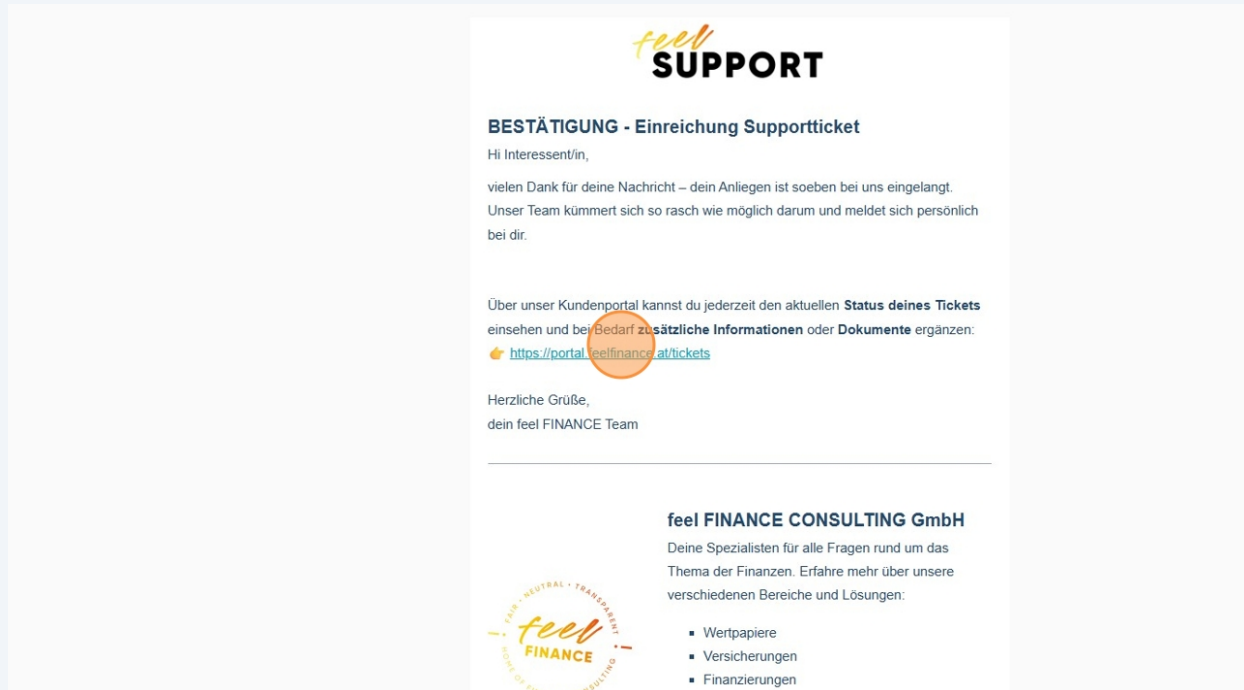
feel SUPPORT

BESTÄTIGUNG - Einreichung Supportticket

Hi Interessent/in,

vielen Dank für deine Nachricht – dein Anliegen ist soeben bei uns eingelangt. Unser Team kümmert sich so rasch wie möglich darum und meldet sich persönlich bei dir.

Über unser Kundenportal kannst du jederzeit den aktuellen **Status deines Tickets** einsehen und bei Bedarf **zusätzliche Informationen** oder **Dokumente** ergänzen:
👉 https://portal.feelfinance.at/tickets

Herzliche Grüße,
dein feel FINANCE Team

FAIR · NEUTRAL · TRANSPARENT
feel FINANCE
HOME OF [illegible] CONSULTING

feel FINANCE CONSULTING GmbH

Deine Spezialisten für alle Fragen rund um das Thema der Finanzen. Erfahre mehr über unsere verschiedenen Bereiche und Lösungen:

- Wertpapiere
- Versicherungen
- Finanzierungen